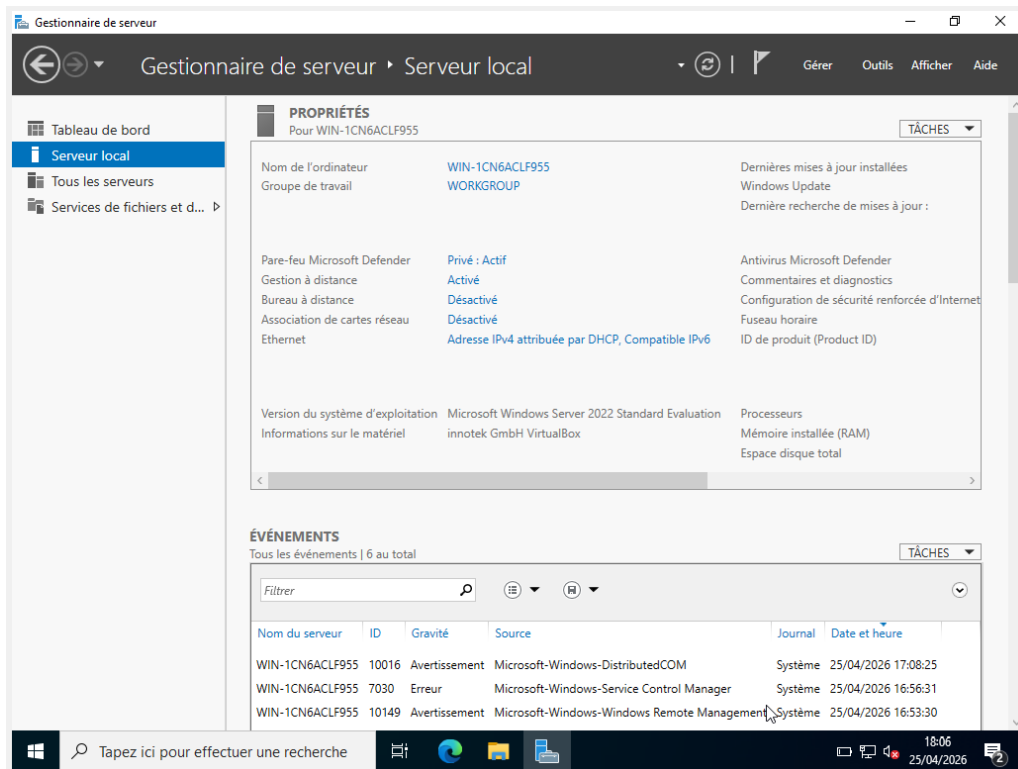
Gestionnaire de serveur

Gestionnaire de serveur • Serveur local

Gérer Outils Afficher Aide

Tableau de bord
Serveur local
Tous les serveurs
Services de fichiers et d...

PROPRIÉTÉS
Pour WIN-1CN6ACLF955

TÂCHES

| | | |
|---|---|---|
| Nom de l'ordinateur | WIN-1CN6ACLF955 | Dernières mises à jour installées |
| Groupe de travail | WORKGROUP | Windows Update |
| | | Dernière recherche de mises à jour : |
| Pare-feu Microsoft Defender | Privé : Actif | Antivirus Microsoft Defender |
| Gestion à distance | Activé | Commentaires et diagnostics |
| Bureau à distance | Désactivé | Configuration de sécurité renforcée d'Internet |
| Association de cartes réseau | Désactivé | Fuseau horaire |
| Ethernet | Adresse IPv4 attribuée par DHCP, Compatible IPv6 | ID de produit (Product ID) |
| Version du système d'exploitation | Microsoft Windows Server 2022 Standard Evaluation | Processeurs |
| Informations sur le matériel | innotek GmbH VirtualBox | Mémoire installée (RAM) |
| | | Espace disque total |

ÉVÉNEMENTS
Tous les événements | 6 au total

TÂCHES

Filtrer

| Nom du serveur | ID | Gravité | Source | Journal | Date et heure |
|---|---|---|---|---|---|
| WIN-1CN6ACLF955 | 10016 | Avertissement | Microsoft-Windows-DistributedCOM | Système | 25/04/2026 17:08:25 |
| WIN-1CN6ACLF955 | 7030 | Erreur | Microsoft-Windows-Service Control Manager | Système | 25/04/2026 16:56:31 |
| WIN-1CN6ACLF955 | 10149 | Avertissement | Microsoft-Windows-Windows Remote Management | Système | 25/04/2026 16:53:30 |

Tapez ici pour effectuer une recherche

18:06
25/04/2026
2